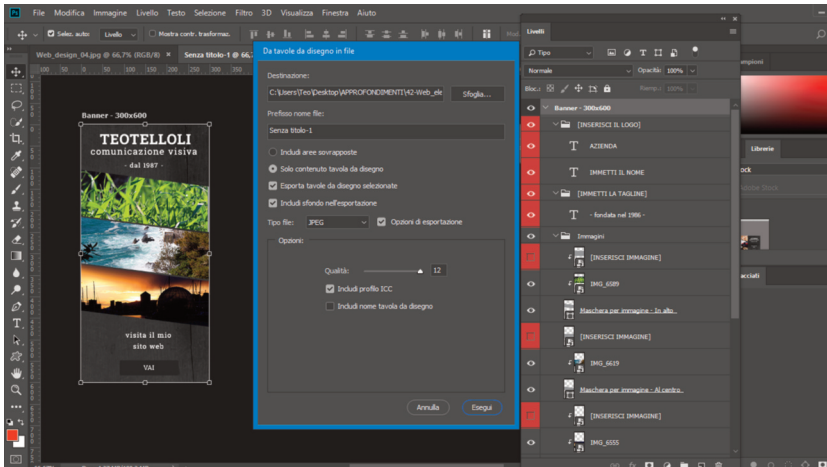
Ps File Modifica Immagine Livello Testo Selezione Filtro 3D Visualizza Finestra Aiuto

Selez. auto: Livello Mostra contr. trasformaz.

Web_design_04.jpg @ 66,7% (RGB/8) × Senza titolo-1 @ 66,7

Banner - 300x600

TEOTELLOLI
comunicazione visiva
- dal 1987 -

visita il mio
sito web

VAI

Da tavole da disegno in file

Destinazione:
C:\Users\Teo\Desktop\APPROFONDIMENTI\42-Web_ele
Sfoglia...

Prefisso nome file:
Senza titolo-1

Includi aree sovrapposte
Solo contenuto tavola da disegno
Esporta tavole da disegno selezionate
Includi sfondo nell'esportazione

Tipo file: JPEG
Opzioni di esportazione

Opzioni:

Qualità: 12
Includi profilo ICC
Includi nome tavola da disegno

Annulla
Esegui

Livelli

Tipo
Normale
Opacità: 100%
Blocca:
Riemp.: 100%

Banner - 300x600
[INSERISCI IL LOGO]
AZIENDA
IMMETTI IL NOME
[IMMETTI LA TAGLINE]
- fondata nel 1986 -
Immagini
[INSERISCI IMMAGINE]
IMG_6589
Maschera per immagine - In alto
[INSERISCI IMMAGINE]
IMG_6619
Maschera per immagine - Al centro
[INSERISCI IMMAGINE]
IMG_6555

Campioni
Librerie
Tracciati